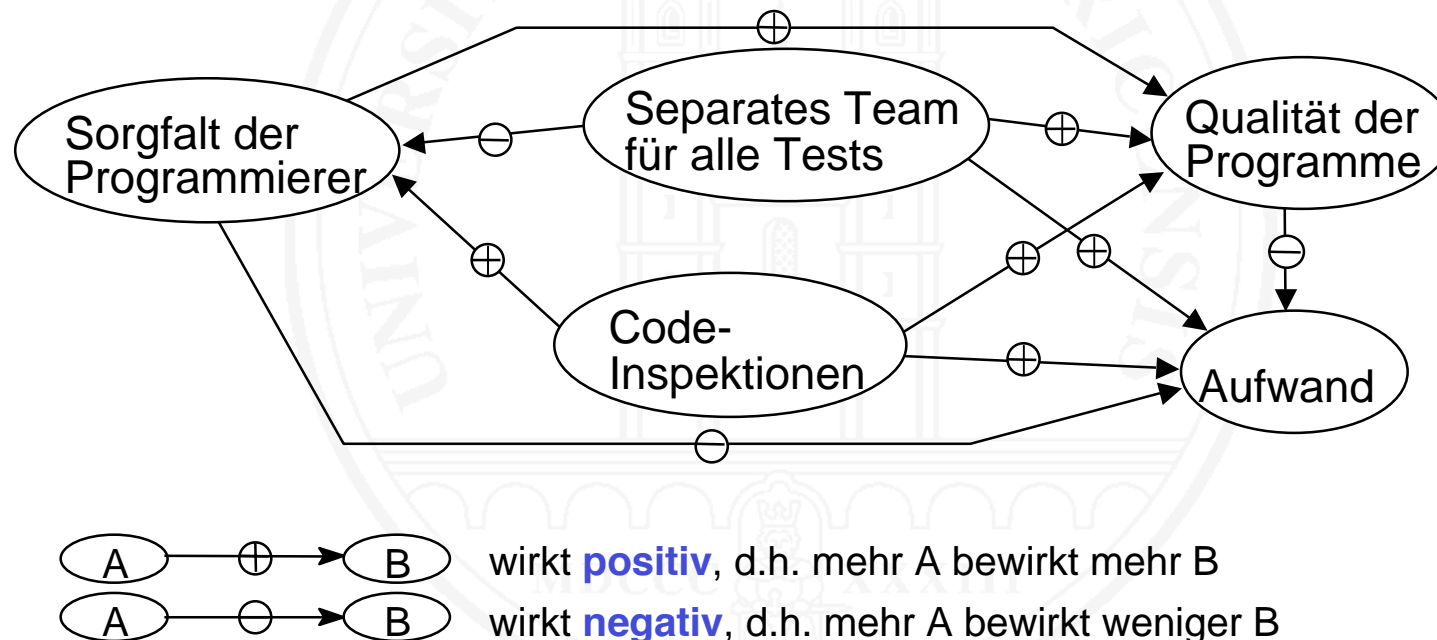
Sorgfalt der Programmierer

Separates Team für alle Tests

Qualität der Programme

Code-Inspektionen

Aufwand

$\oplus$ $\ominus$ $\oplus$ $\oplus$ $\oplus$ $\oplus$ $\ominus$ $\oplus$ $\ominus$

A $\oplus$ B wirkt **positiv**, d.h. mehr A bewirkt mehr B

A $\ominus$ B wirkt **negativ**, d.h. mehr A bewirkt weniger B